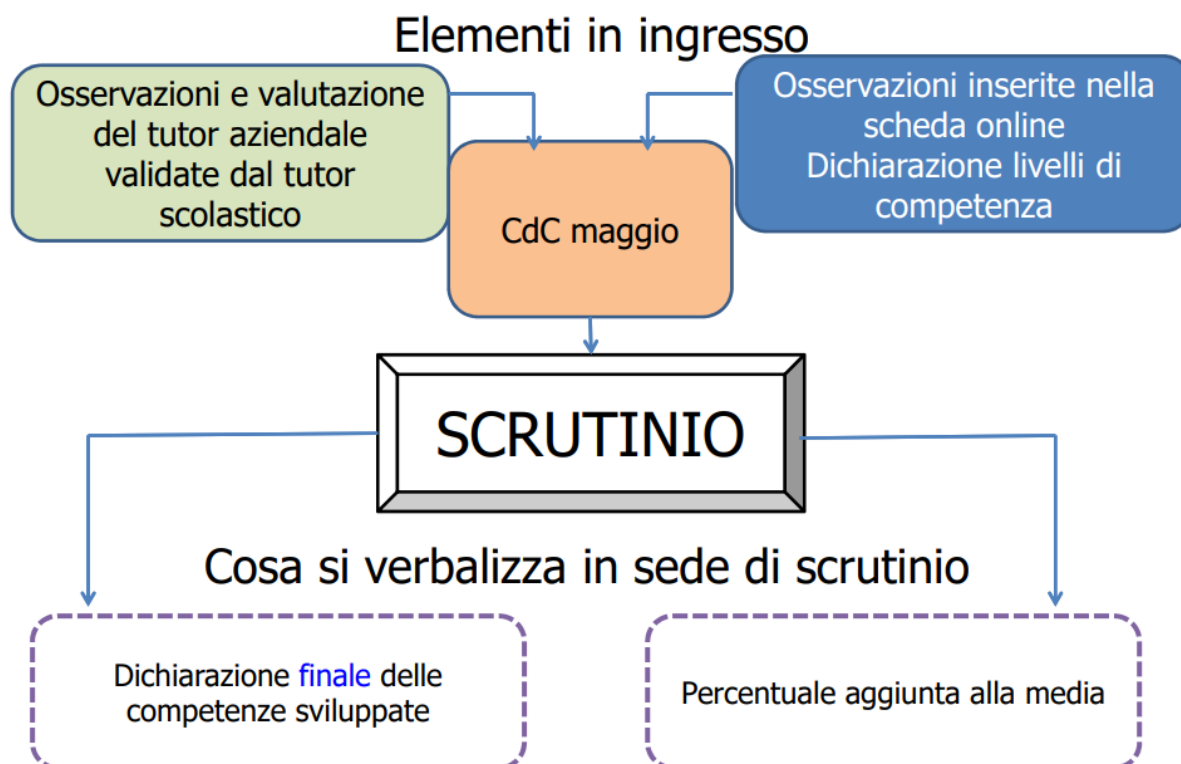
Elementi in ingresso

Osservazioni e valutazione del tutor aziendale validate dal tutor scolastico

Osservazioni inserite nella scheda online
Dichiarazione livelli di competenza

CdC maggio

SCRUTINIO

Cosa si verbalizza in sede di scrutinio

Dichiarazione finale delle competenze sviluppate

Percentuale aggiunta alla media